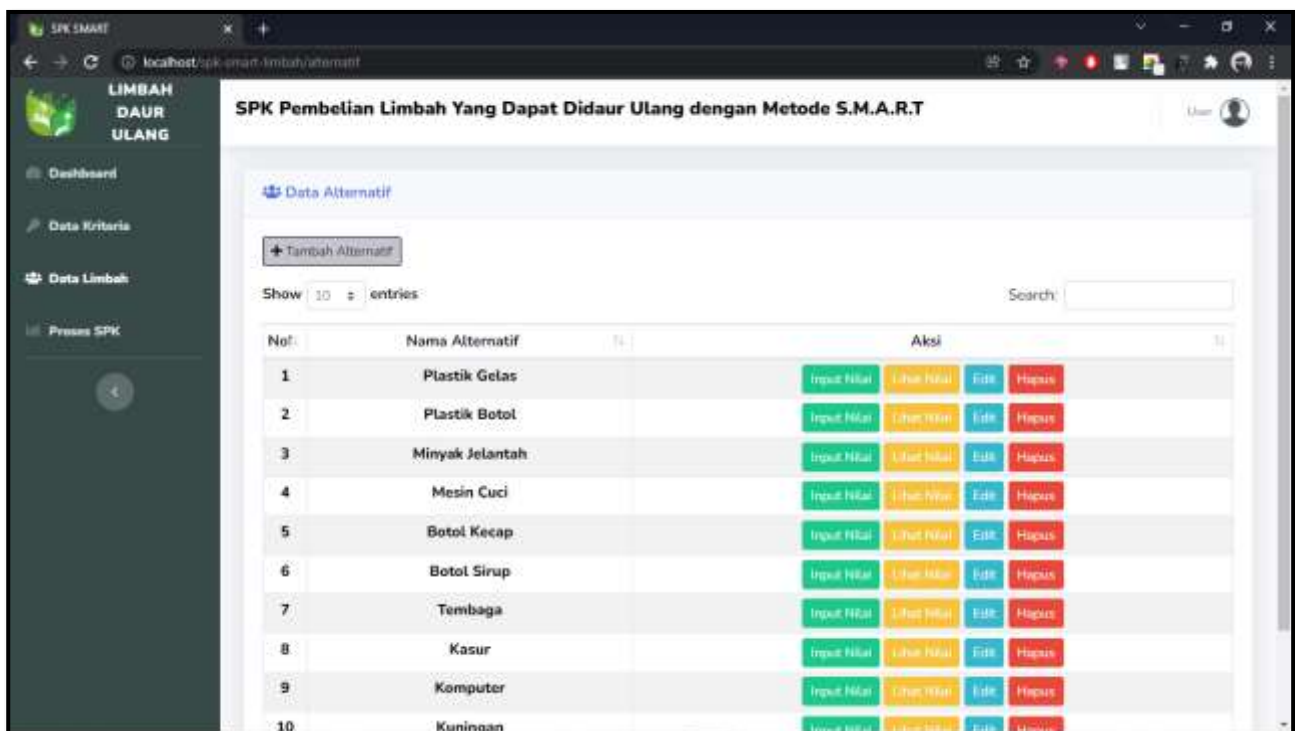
SPK SMART

localhost/spk-smart-limbah/alternatif

LIMBAH DAUR ULANG

Dashboard

Data Kriteria

Data Limbah

Proses SPK

SPK Pembelian Limbah Yang Dapat Didaur Ulang dengan Metode S.M.A.R.T

User

Data Alternatif

+ Tambah Alternatif

Show 10 entries

Search:

| No | Nama Alternatif | Aksi |
|---|---|---|
| 1 | Plastik Gelas | Input Nilai Lihat Nilai Edit Hapus |
| 2 | Plastik Botol | Input Nilai Lihat Nilai Edit Hapus |
| 3 | Minyak Jelantah | Input Nilai Lihat Nilai Edit Hapus |
| 4 | Mesin Cuci | Input Nilai Lihat Nilai Edit Hapus |
| 5 | Botol Kecap | Input Nilai Lihat Nilai Edit Hapus |
| 6 | Botol Sirup | Input Nilai Lihat Nilai Edit Hapus |
| 7 | Tembaga | Input Nilai Lihat Nilai Edit Hapus |
| 8 | Kasur | Input Nilai Lihat Nilai Edit Hapus |
| 9 | Komputer | Input Nilai Lihat Nilai Edit Hapus |
| 10 | Kuningan | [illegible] |